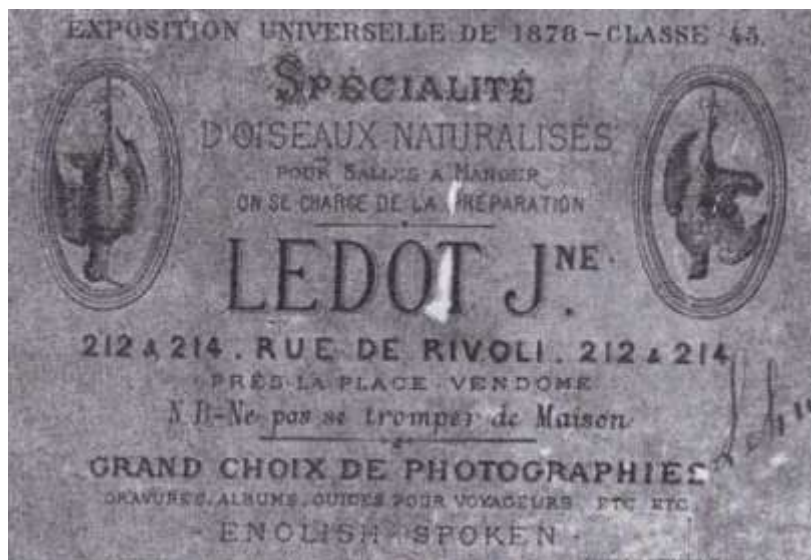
EXPOSITION UNIVERSELLE DE 1878 – CLASSE 45.

SPÉCIALITÉ
D'OISEAUX NATURALISÉS
POUR SALLES A MANGER
ON SE CHARGE DE LA PRÉPARATION

LEDOT J$^{NE}$.

212 & 214. RUE DE RIVOLI. 212 & 214
PRÈS LA PLACE VENDOME
N.B. – Ne pas se tromper de Maison

GRAND CHOIX DE PHOTOGRAPHIES
GRAVURES, ALBUMS, GUIDES POUR VOYAGEURS ETC ETC
– ENGLISH SPOKEN –

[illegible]